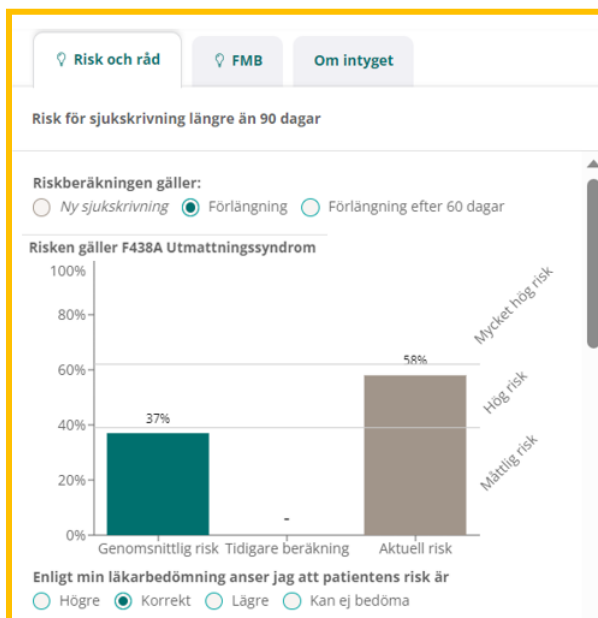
Risk och råd | FMB | Om intyget

Risk för sjukskrivning längre än 90 dagar

Riskberäkningen gäller:
Ny sjukskrivning  Förlängning  Förlängning efter 60 dagar

Risken gäller F438A Utmattningssyndrom

100%
80%
60%
40%
20%
0%

37%
-
58%

Genomsnittlig risk  Tidigare beräkning  Aktuell risk

Mycket hög risk
Hög risk
Måttlig risk

Enligt min läkarbedömning anser jag att patientens risk är
Högre  Korrekt  Lägre  Kan ej bedöma